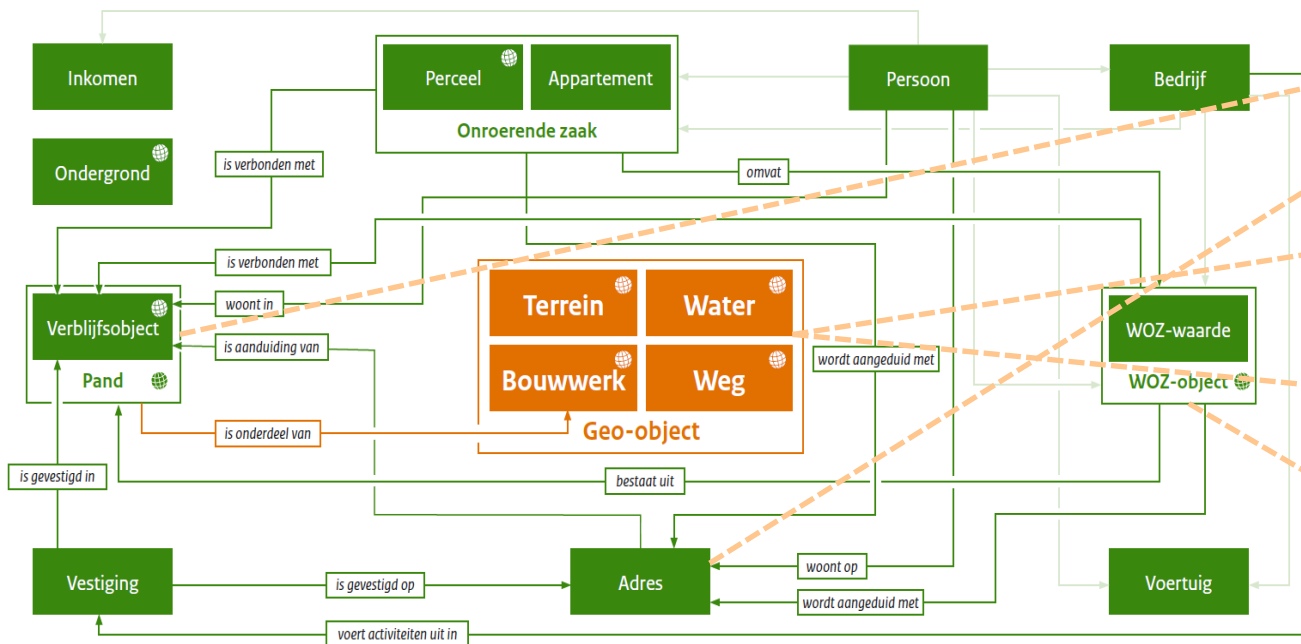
Inkomen

Perceel

Appartement

Onroerende zaak

Persoon

Bedrijf

Ondergrond

is verbonden met

omvat

is verbonden met

woont in

Verblijfsobject

Pand

is aanduiding van

Terrein

Water

Bouwwerk

Weg

Geo-object

wordt aangeduid met

WOZ-waarde

WOZ-object

is onderdeel van

is gevestigd in

bestaat uit

Vestiging

is gevestigd op

Adres

woont op

wordt aangeduid met

Voertuig

voert activiteiten uit in